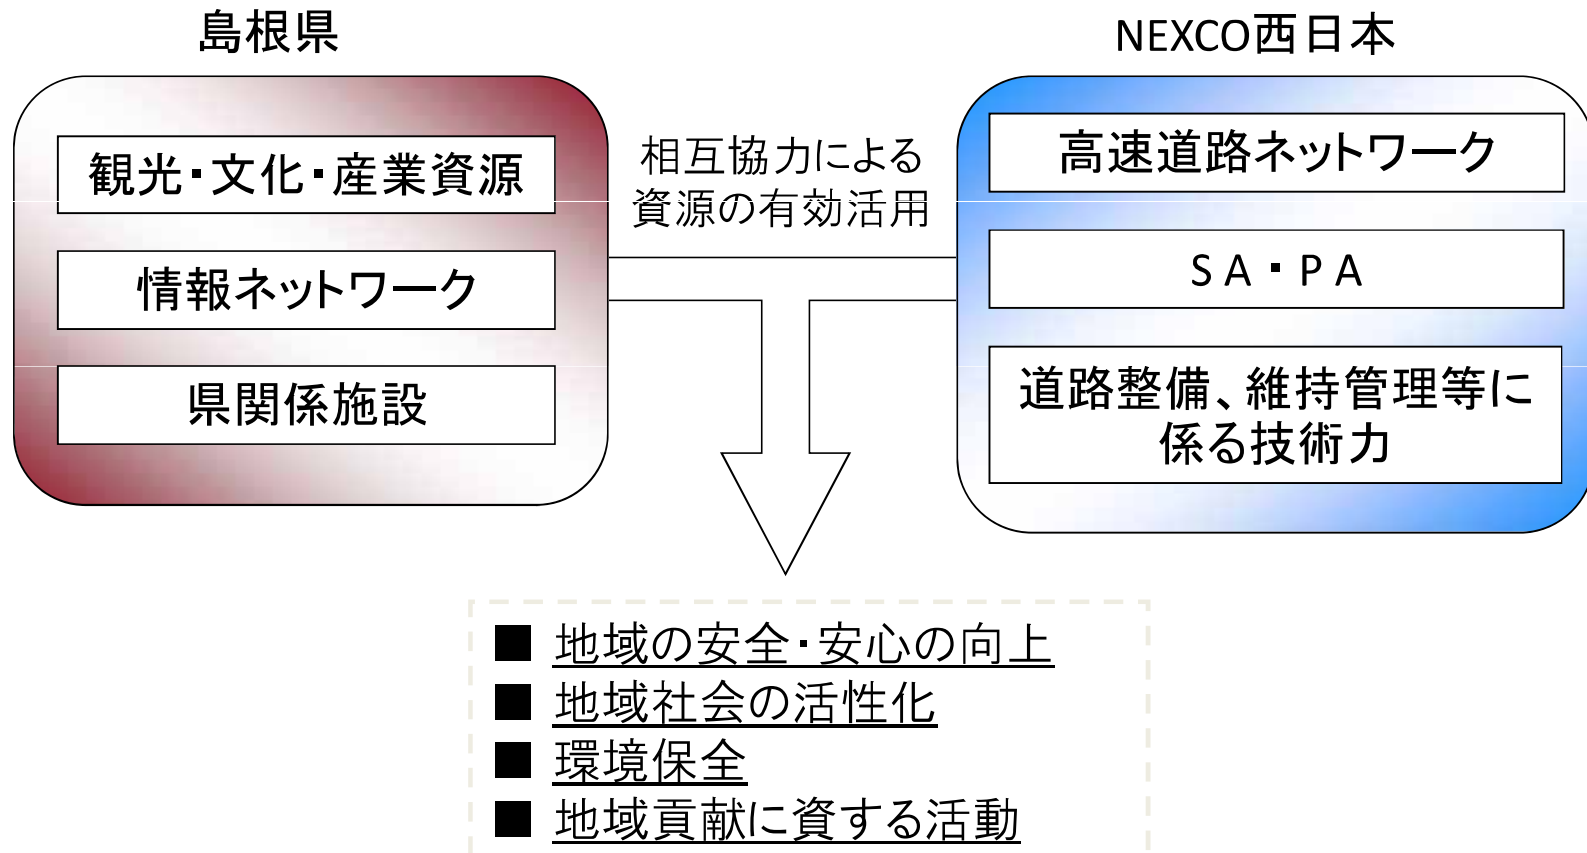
島根県

観光・文化・産業資源

情報ネットワーク

県関係施設

相互協力による資源の有効活用

NEXCO西日本

高速道路ネットワーク

SA・PA

道路整備、維持管理等に係る技術力

■ 地域の安全・安心の向上
■ 地域社会の活性化
■ 環境保全
■ 地域貢献に資する活動